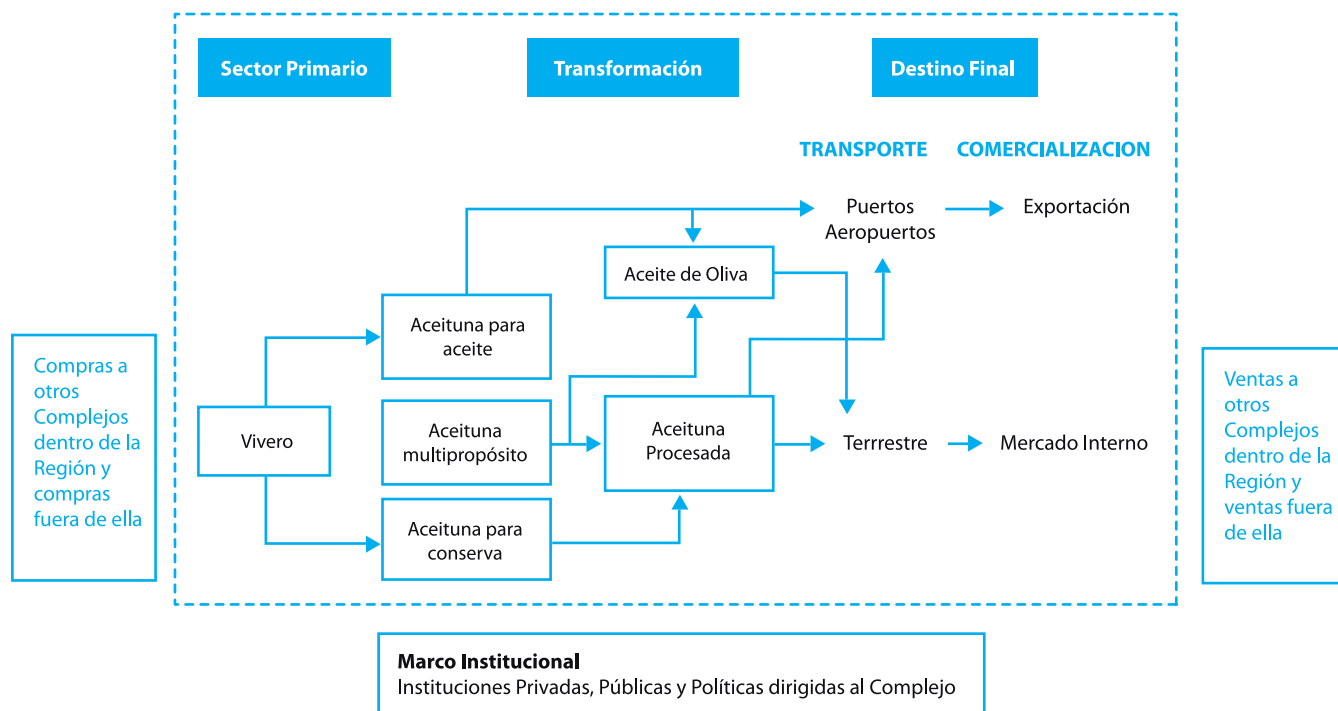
Sector Primario

Transformación

Destino Final

TRANSPORTE

COMERCIALIZACION

Compras a otros Complejos dentro de la Región y compras fuera de ella

Vivero

Aceituna para aceite

Aceituna multipropósito

Aceituna para conserva

Aceite de Oliva

Aceituna Procesada

Puertos Aeropuertos

Exportación

Terrrestre

Mercado Interno

Ventas a otros Complejos dentro de la Región y ventas fuera de ella

Marco Institucional
Instituciones Privadas, Públicas y Políticas dirigidas al Complejo